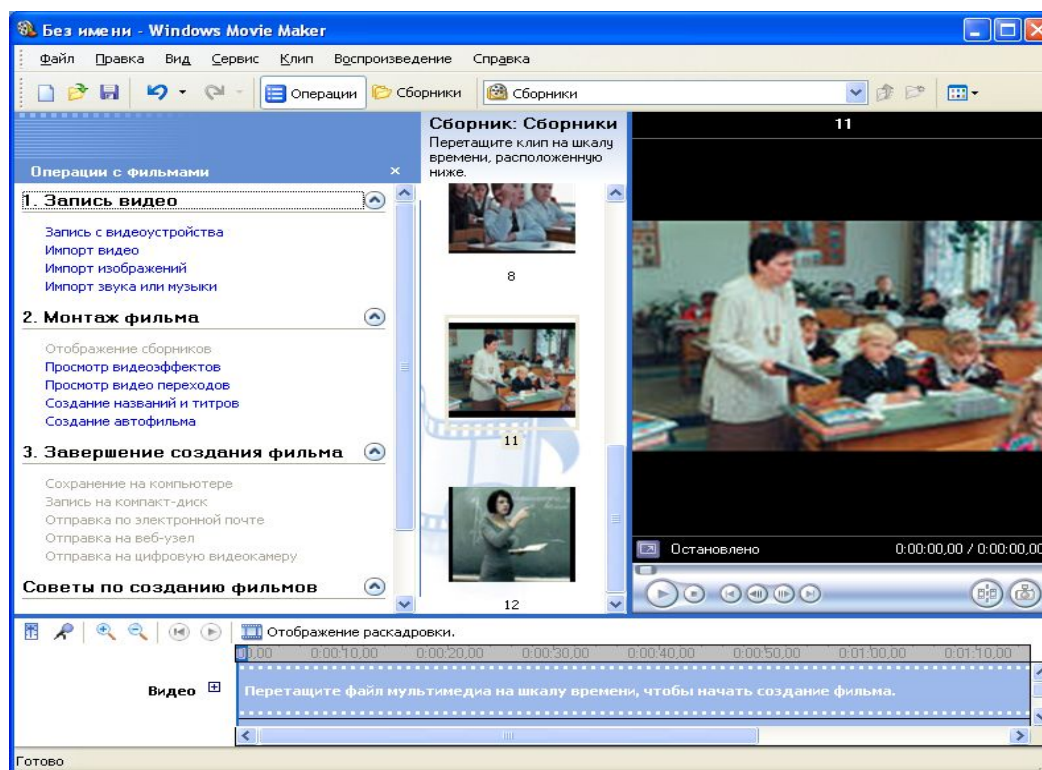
Без имени - Windows Movie Maker

Файл Правка Вид Сервис Клип Воспроизведение Справка

Операции Сборники Сборники

Операции с фильмами ×

1. Запись видео

Запись с видеоустройства
Импорт видео
Импорт изображений
Импорт звука или музыки

2. Монтаж фильма

Отображение сборников
Просмотр видеоэффектов
Просмотр видео переходов
Создание названий и титров
Создание автофильма

3. Завершение создания фильма

Сохранение на компьютере
Запись на компакт-диск
Отправка по электронной почте
Отправка на веб-узел
Отправка на цифровую видеокамеру

Советы по созданию фильмов

Сборник: Сборники
Перетащите клип на шкалу времени, расположенную ниже.

8

11

12

11

Остановлено 0:00:00,00 / 0:00:00,00

Отображение раскадровки.

0,00 0:00:10,00 0:00:20,00 0:00:30,00 0:00:40,00 0:00:50,00 0:01:00,00 0:01:10,00

Видео

Перетащите файл мультимедиа на шкалу времени, чтобы начать создание фильма.

Готово